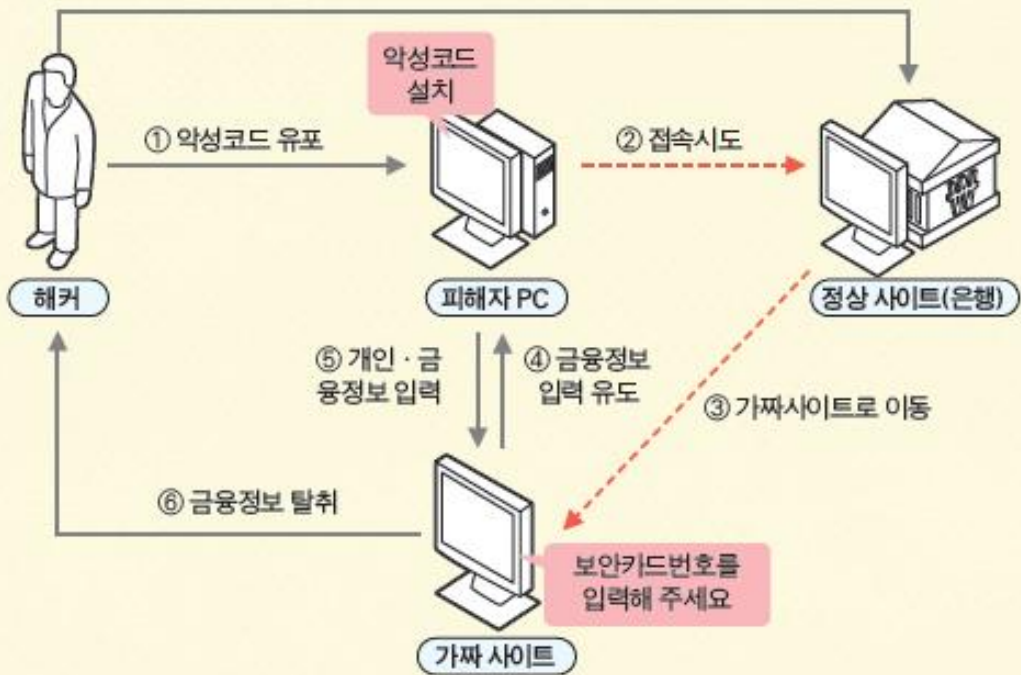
악성코드 설치

① 악성코드 유포

② 접속시도

해커

피해자 PC

정상 사이트(은행)

⑤ 개인 · 금융정보 입력

④ 금융정보 입력 유도

③ 가짜사이트로 이동

⑥ 금융정보 탈취

보안카드번호를 입력해 주세요

가짜 사이트